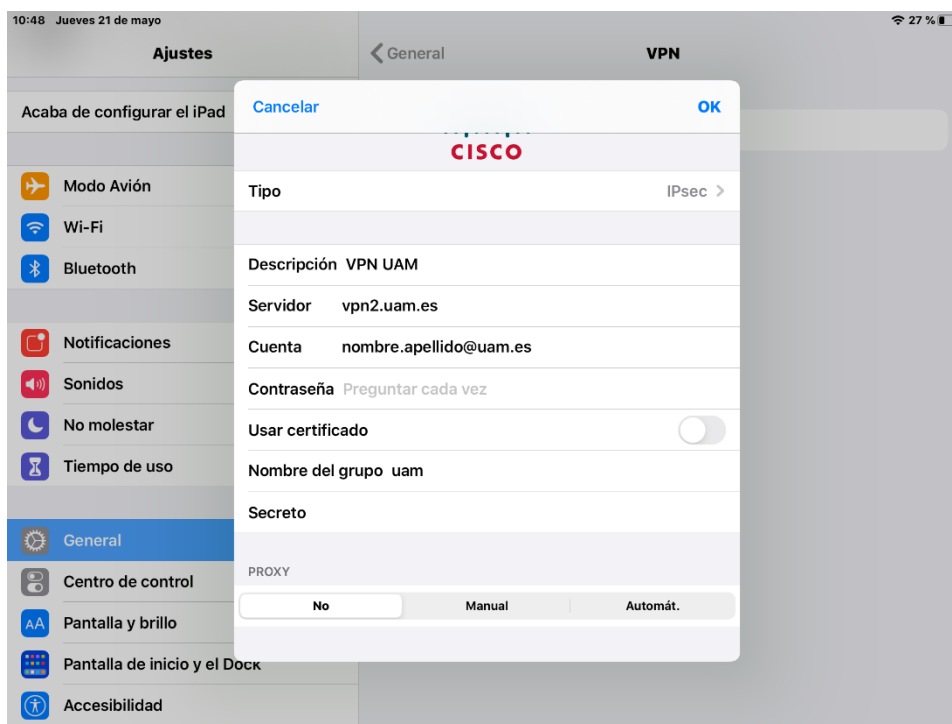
10:48 Jueves 21 de mayo

27 %

Ajustes

General

VPN

Acaba de configurar el iPad

Modo Avión

Wi-Fi

Bluetooth

Notificaciones

Sonidos

No molestar

Tiempo de uso

General

Centro de control

Pantalla y brillo

Pantalla de inicio y el Dock

Accesibilidad

Cancelar

OK

CISCO

Tipo IPsec >

Descripción VPN UAM

Servidor vpn2.uam.es

Cuenta nombre.apellido@uam.es

Contraseña Preguntar cada vez

Usar certificado

Nombre del grupo uam

Secreto

PROXY

| No | Manual | Automát. |